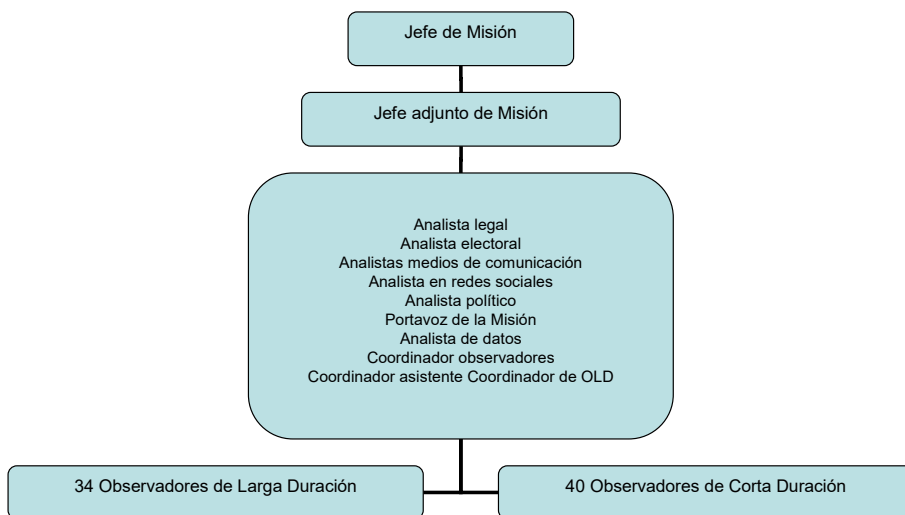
Jefe de Misión

Jefe adjunto de Misión

Analista legal
Analista electoral
Analistas medios de comunicación
Analista en redes sociales
Analista político
Portavoz de la Misión
Analista de datos
Coordinador observadores
Coordinador asistente Coordinador de OLD

34 Observadores de Larga Duración

40 Observadores de Corta Duración